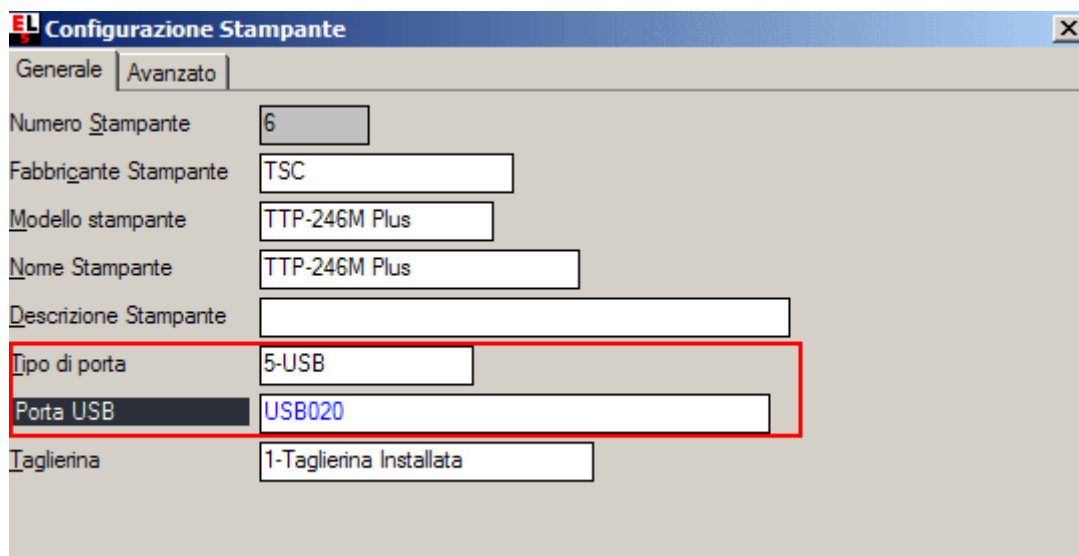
ELS Configurazione Stampante

Generale | Avanzato

Numero Stampante | 6
Fabbricante Stampante | TSC
Modello stampante | TTP-246M Plus
Nome Stampante | TTP-246M Plus
Descrizione Stampante |
Tipo di porta | 5-USB
Porta USB | USB020
Taglierina | 1-Taglierina Installata